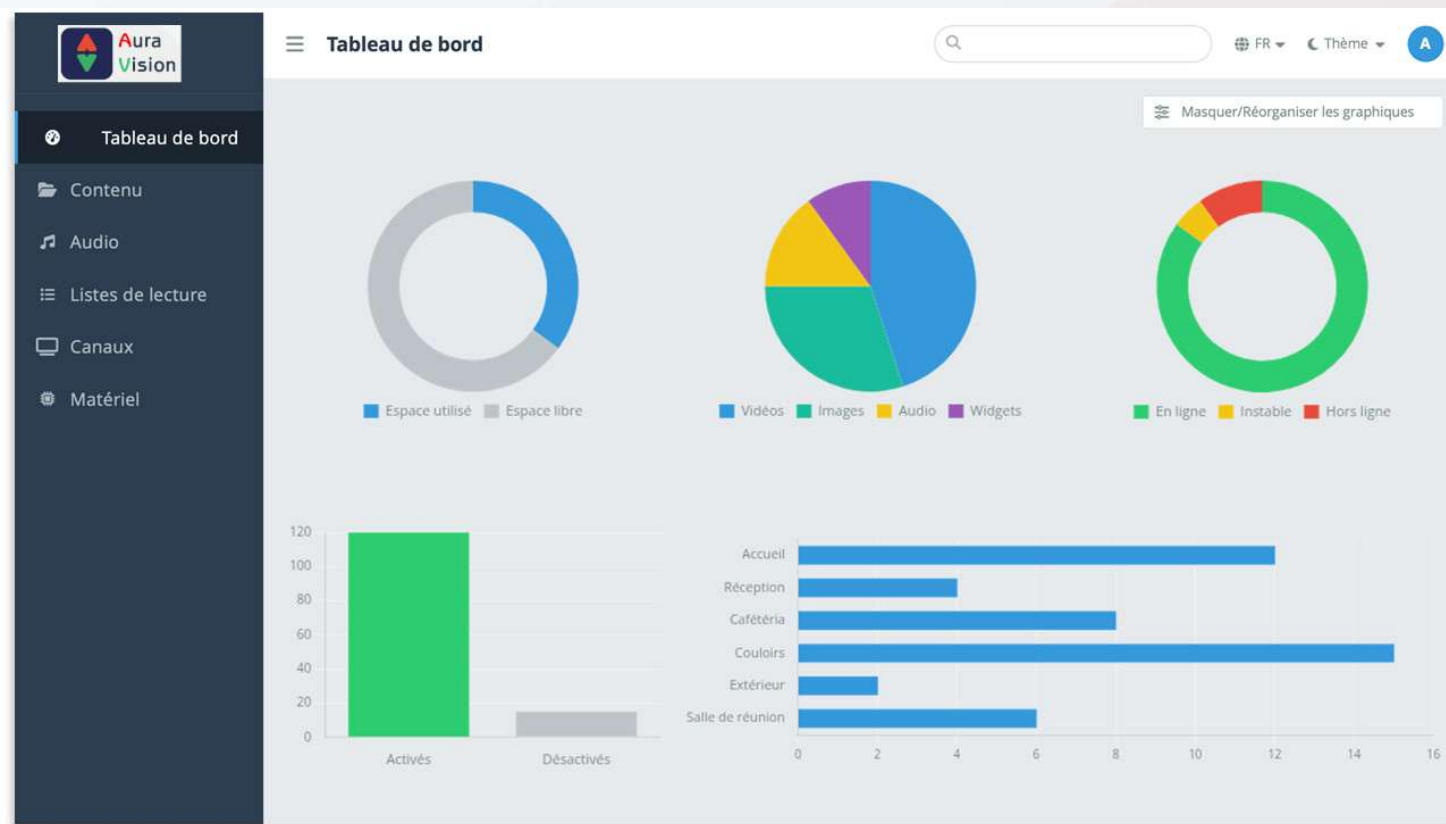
Aura Vision

Tableau de bord

Contenu

Audio

Listes de lecture

Canaux

Matériel

Tableau de bord

FR

Thème

A

Masquer/Réorganiser les graphiques

Espace utilisé Espace libre

Vidéos Images Audio Widgets

En ligne Instable Hors ligne

120
100
80
60
40
20
0

Activés Désactivés

Accueil
Réception
Cafétéria
Couloirs
Extérieur
Salle de réunion

0 2 4 6 8 10 12 14 16